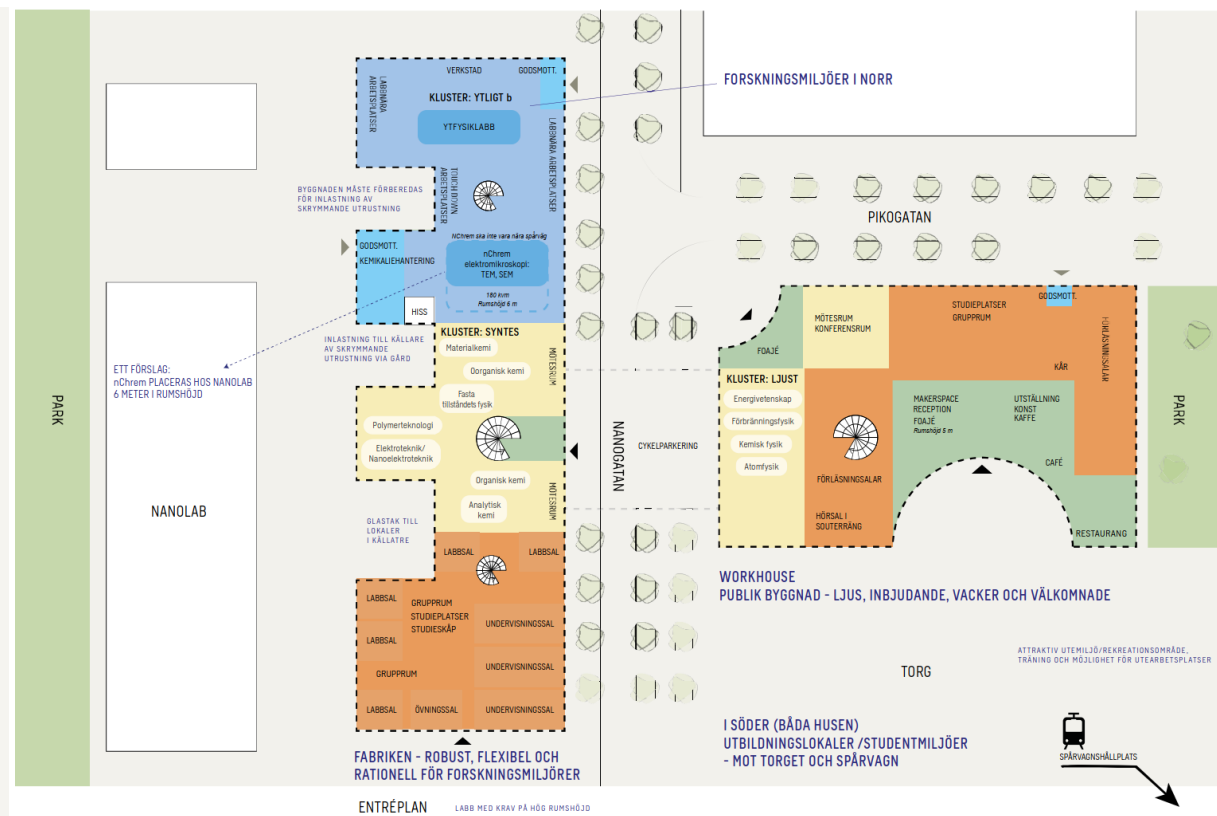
PARK

NANOLAB

ETT FÖRSLAG:
nChrem PLACERAS HOS NANOLAB
6 METER I RUMSHÖJD

BYGGNADEN MÅSTE FÖRBEREDAS FÖR INLASTNING AV SKRYMMANDE UTRUSTNING

INLASTNING TILL KÄLLARE AV SKRYMMANDE UTRUSTNING VIA GÅRD

GLASTAK TILL LOKALER I KÄLLATRE

LABNÄRA ARBETSPLATSER
VERKSTAD
GODSMOTT.
KLUSTER: YTLIGT b
YTFYSIKLABB
LABNÄRA ARBETSPLATSER
TOUCHDOWN ARBETSPLATSER
nChrem ska inte vara nära spårväg
GODSMOTT.
KEMIKALIEHANTERING
nChrem elektromikroskopi: TEM, SEM
180 kvm Rumshöjd 6 m
HISS

KLUSTER: SYNTES
Materialkemi
Oorganisk kemi
Fasta tillståndets fysik
MÖTESRUM
Polymerteknologi
Elektroteknik/ Nanoelektroteknik
Organisk kemi
Analytisk kemi
MÖTESRUM

LABBSAL
LABBSAL
LABBSAL
GRUPPRUM STUDIEPLATSER STUDIESKÅP
UNDERVISNINGSSAL
LABBSAL
UNDERVISNINGSSAL
GRUPPRUM
LABBSAL
ÖVNINGSSAL
UNDERVISNINGSSAL

FABRIKEN - ROBUST, FLEXIBEL OCH RATIONELL FÖR FORSKNINGSMILJÖRER

ENTRÉPLAN
LABB MED KRAV PÅ HÖG RUMSHÖJD

FORSKNINGSMILJÖER I NORR

NANOGATAN
CYKELPARKERING

PIKOGATAN

FOAJÉ
MÖTESRUM KONFERENSRUM
STUDIEPLATSER GRUPPRUM
GODSMOTT.
FÖRLÄSNINGSSALAR
KÅR
KLUSTER: LJUST
Energivetenskap
Förbränningsfysik
Kemisk fysik
Atomfysik
MAKERSPACE RECEPTION FOAJÉ
Rumshöjd 6 m
UTSTÄLLNING KONST KAFFE
FÖRLÄSNINGSALAR
CAFÉ
HÖRSAL I SOUTERRÄNG
RESTAURANG

PARK

WORKHOUSE
PUBLIK BYGGNAD - LJUS, INBJUDANDE, VACKER OCH VÄLKOMNADE

ATTRAKTIV UTEMILJÖ/REKREATIONSOMRÅDE, TRÄNING OCH MÖJLIGHET FÖR UTEARBETSPLATSER

TORG

I SÖDER (BÅDA HUSEN)
UTBILDNINGSLOKALER /STUDENTMILJÖER
- MOT TORGET OCH SPÅRVAGN

SPÅRVAGNSHÅLLPLATS